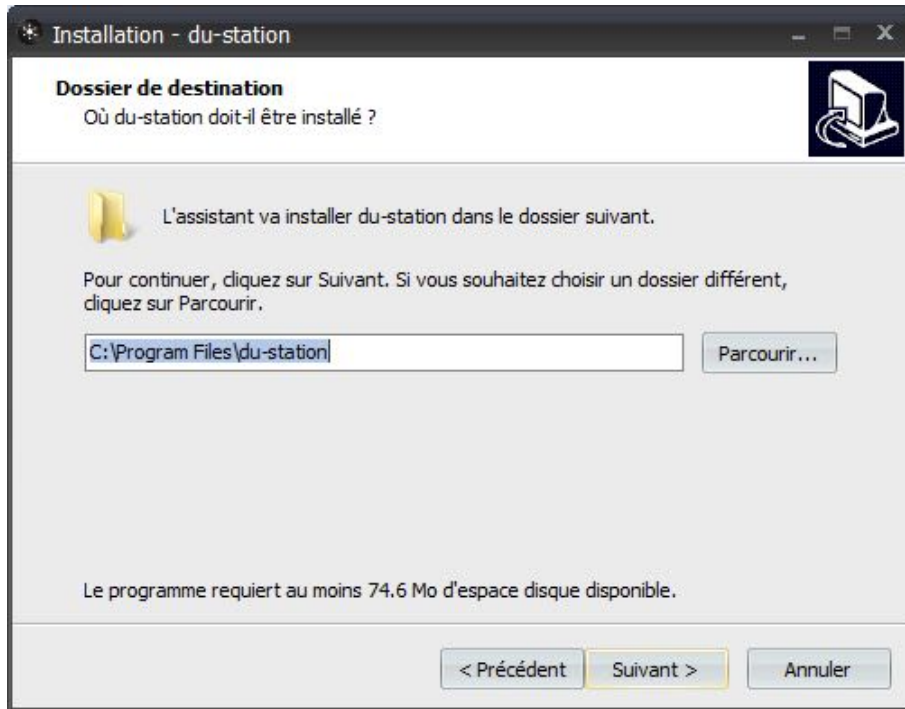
Installation - du-station

Dossier de destination
Où du-station doit-il être installé ?

L'assistant va installer du-station dans le dossier suivant.

Pour continuer, cliquez sur Suivant. Si vous souhaitez choisir un dossier différent, cliquez sur Parcourir.

C:\Program Files\du-station

Parcourir...

Le programme requiert au moins 74.6 Mo d'espace disque disponible.

< Précédent

Suivant >

Annuler